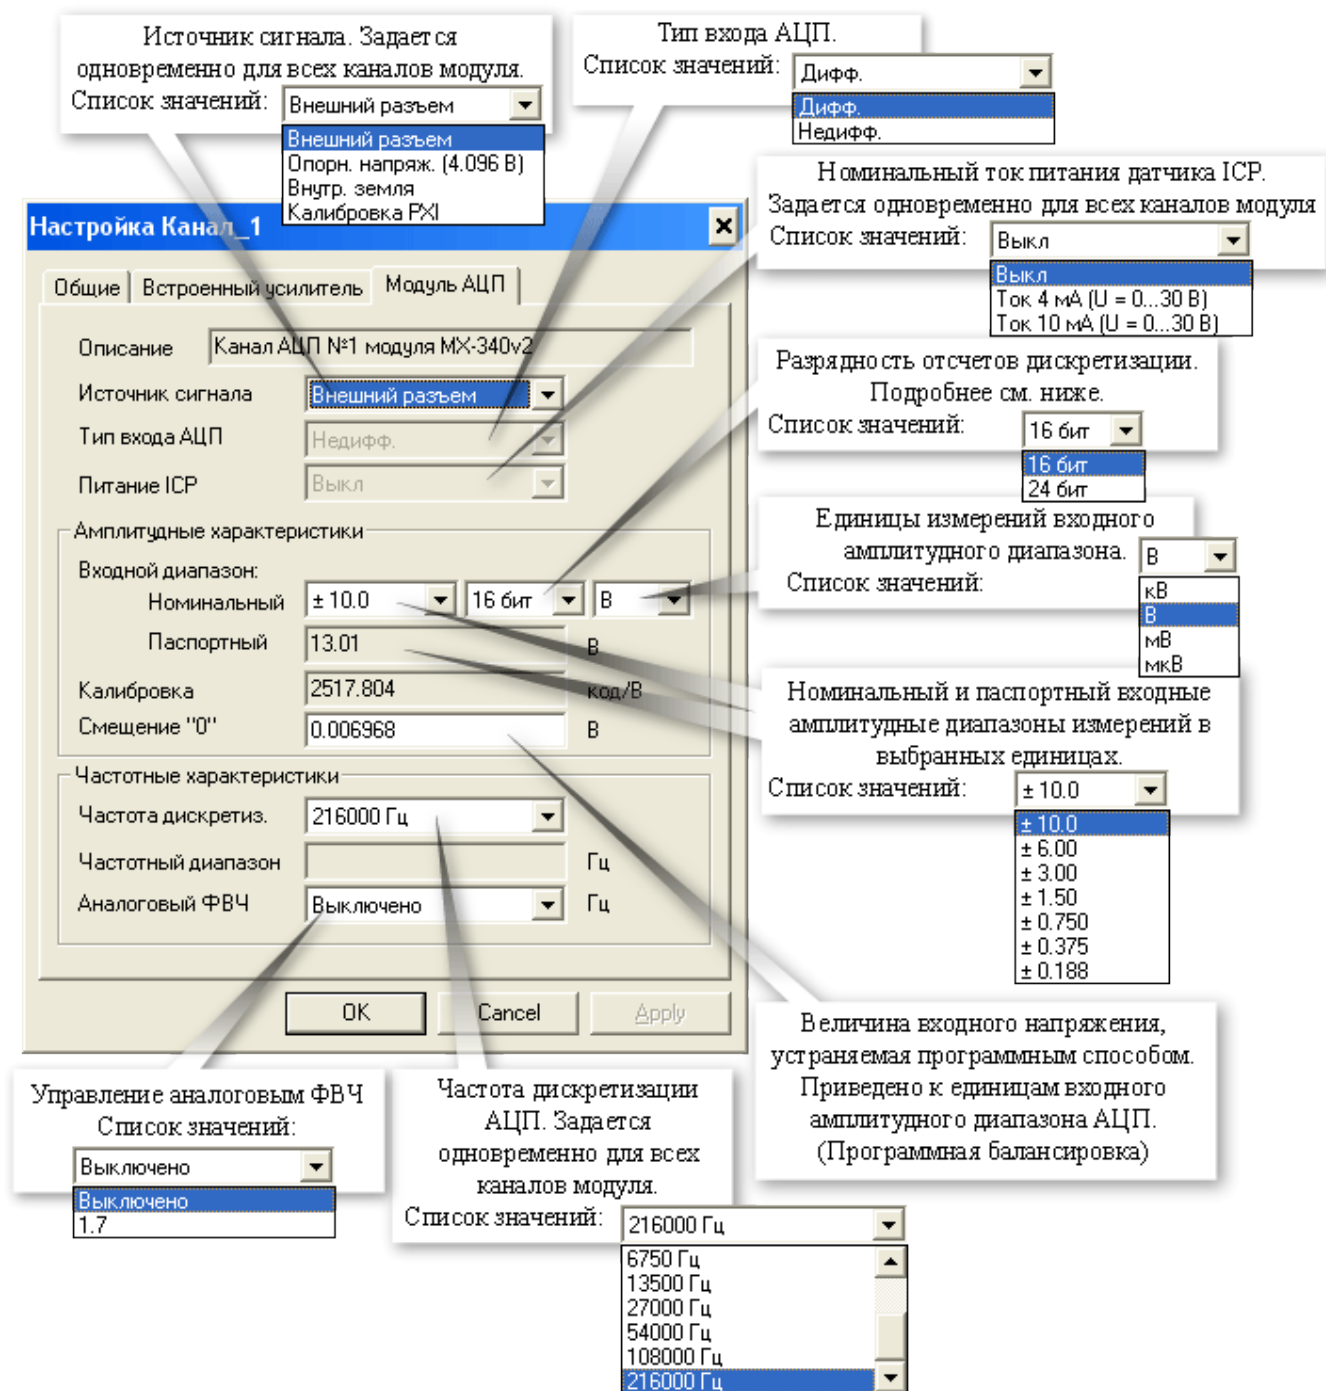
Источник сигнала. Задается одновременно для всех каналов модуля.
Список значений: Внешний разъем
Внешний разъем
Опорн. напряж. (4.096 В)
Внутр. земля
Калибровка PXI

Тип входа АЦП.
Список значений: Дифф.
Дифф.
Недифф.

Номинальный ток питания датчика ICP.
Задается одновременно для всех каналов модуля
Список значений: Выкл
Выкл
Ток 4 мА (U = 0...30 В)
Ток 10 мА (U = 0...30 В)

Настройка Канал_1

Общие | Встроенный усилитель | Модуль АЦП

Описание | Канал АЦП №1 модуля MX-340v2
Источник сигнала | Внешний разъем
Тип входа АЦП | Недифф.
Питание ICP | Выкл
Амплитудные характеристики
Входной диапазон:
Номинальный | ± 10.0 | 16 бит | В
Паспортный | 13.01 | В
Калибровка | 2517.804 | код/В
Смещение "0" | 0.006968 | В
Частотные характеристики
Частота дискретиз. | 216000 Гц
Частотный диапазон | | Гц
Аналоговый ФВЧ | Выключено | Гц

OK | Cancel | Apply

Разрядность отсчетов дискретизации. Подробнее см. ниже.
Список значений: 16 бит
16 бит
24 бит

Единицы измерений входного амплитудного диапазона.
Список значений: В
кВ
В
мВ
мкВ

Номинальный и паспортный входные амплитудные диапазоны измерений в выбранных единицах.
Список значений: ± 10.0
± 10.0
± 6.00
± 3.00
± 1.50
± 0.750
± 0.375
± 0.188

Величина входного напряжения, устраняемая программным способом. Приведено к единицам входного амплитудного диапазона АЦП. (Программная балансировка)

Управление аналоговым ФВЧ
Список значений:
Выключено
Выключено
1.7

Частота дискретизации АЦП. Задается одновременно для всех каналов модуля.
Список значений: 216000 Гц
6750 Гц
13500 Гц
27000 Гц
54000 Гц
108000 Гц
216000 Гц